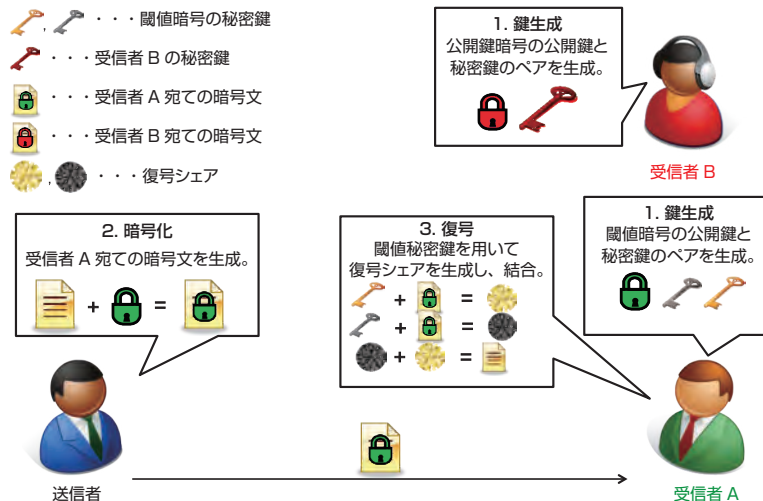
, ・・・閾値暗号の秘密鍵

・・・受信者 B の秘密鍵

・・・受信者 A 宛ての暗号文

・・・受信者 B 宛ての暗号文

, ・・・復号シェア

1. 鍵生成
公開鍵暗号の公開鍵と秘密鍵のペアを生成。

受信者 B

2. 暗号化
受信者 A 宛ての暗号文を生成。

+ =

3. 復号
閾値秘密鍵を用いて復号シェアを生成し、結合。

+ =
+ =
+ =

1. 鍵生成
閾値暗号の公開鍵と秘密鍵のペアを生成。

送信者

受信者 A